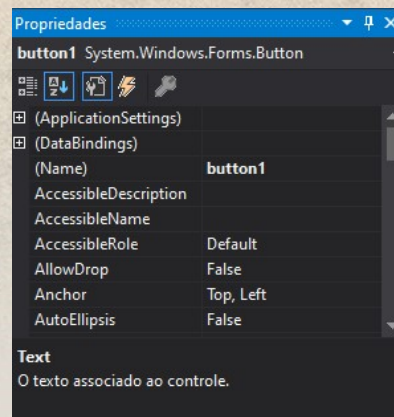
Propriedades

button1 System.Windows.Forms.Button

| | |
|---|---|
| ⊞ (ApplicationSettings) | |
| ⊞ (DataBindings) | |
| (Name) | button1 |
| AccessibleDescription | |
| AccessibleName | |
| AccessibleRole | Default |
| AllowDrop | False |
| Anchor | Top, Left |
| AutoEllipsis | False |

Text
O texto associado ao controle.